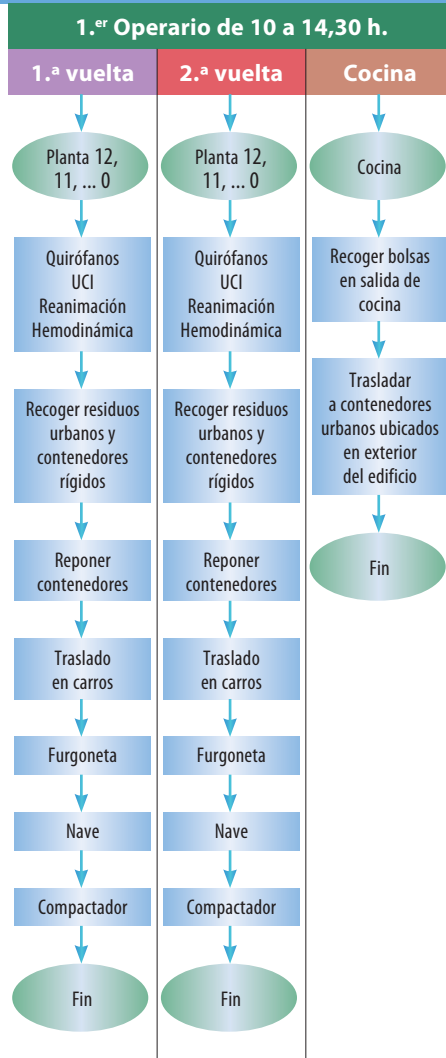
1.$^{er}$ Operario de 10 a 14,30 h.

1.$^{a}$ vuelta

Planta 12, 11, ... 0

Quirófanos UCI Reanimación Hemodinámica

Recoger residuos urbanos y contenedores rígidos

Reponer contenedores

Traslado en carros

Furgoneta

Nave

Compactador

Fin

2.$^{a}$ vuelta

Planta 12, 11, ... 0

Quirófanos UCI Reanimación Hemodinámica

Recoger residuos urbanos y contenedores rígidos

Reponer contenedores

Traslado en carros

Furgoneta

Nave

Compactador

Fin

Cocina

Cocina

Recoger bolsas en salida de cocina

Trasladar a contenedores urbanos ubicados en exterior del edificio

Fin